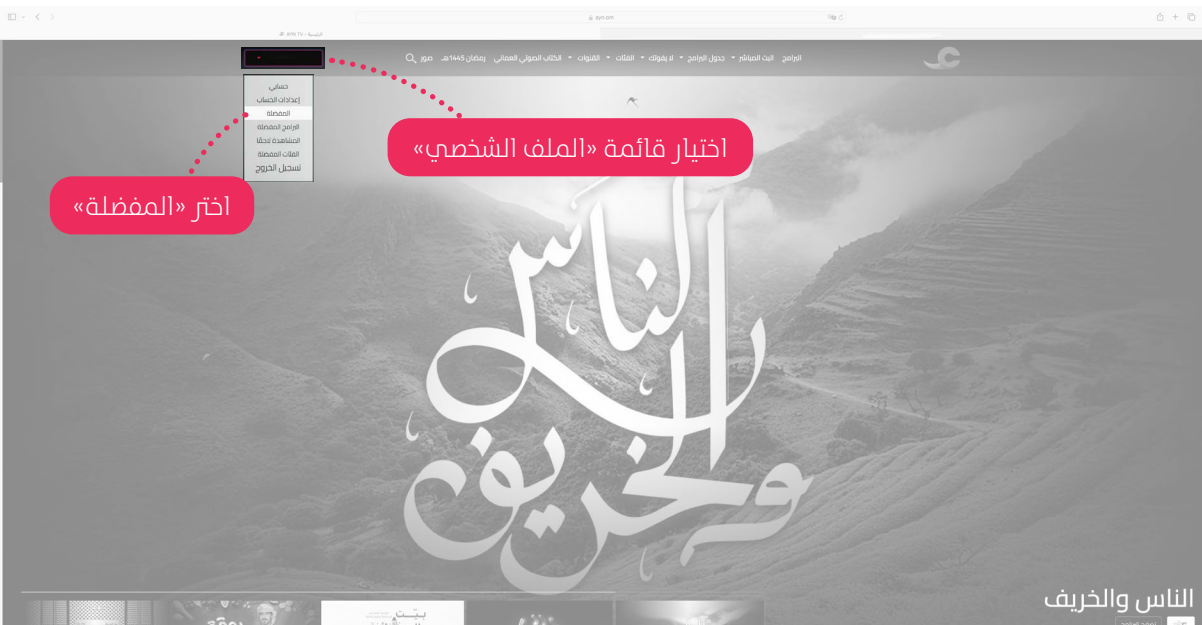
ayn.om

البرامج البث المباشر جدول البرامج لا يفوتك الفئات القنوات الكتاب الصوتي العماني رمضان 1445هـ صور

حسابي
إعدادات الحساب
المفضلة
البرامج المفضلة
المشاهدة لاحقا
الفئات المفضلة
تسجيل الخروج

اختيار قائمة «الملف الشخصي»

اختر «المفضلة»

الناس والخريف

الناس والخريف